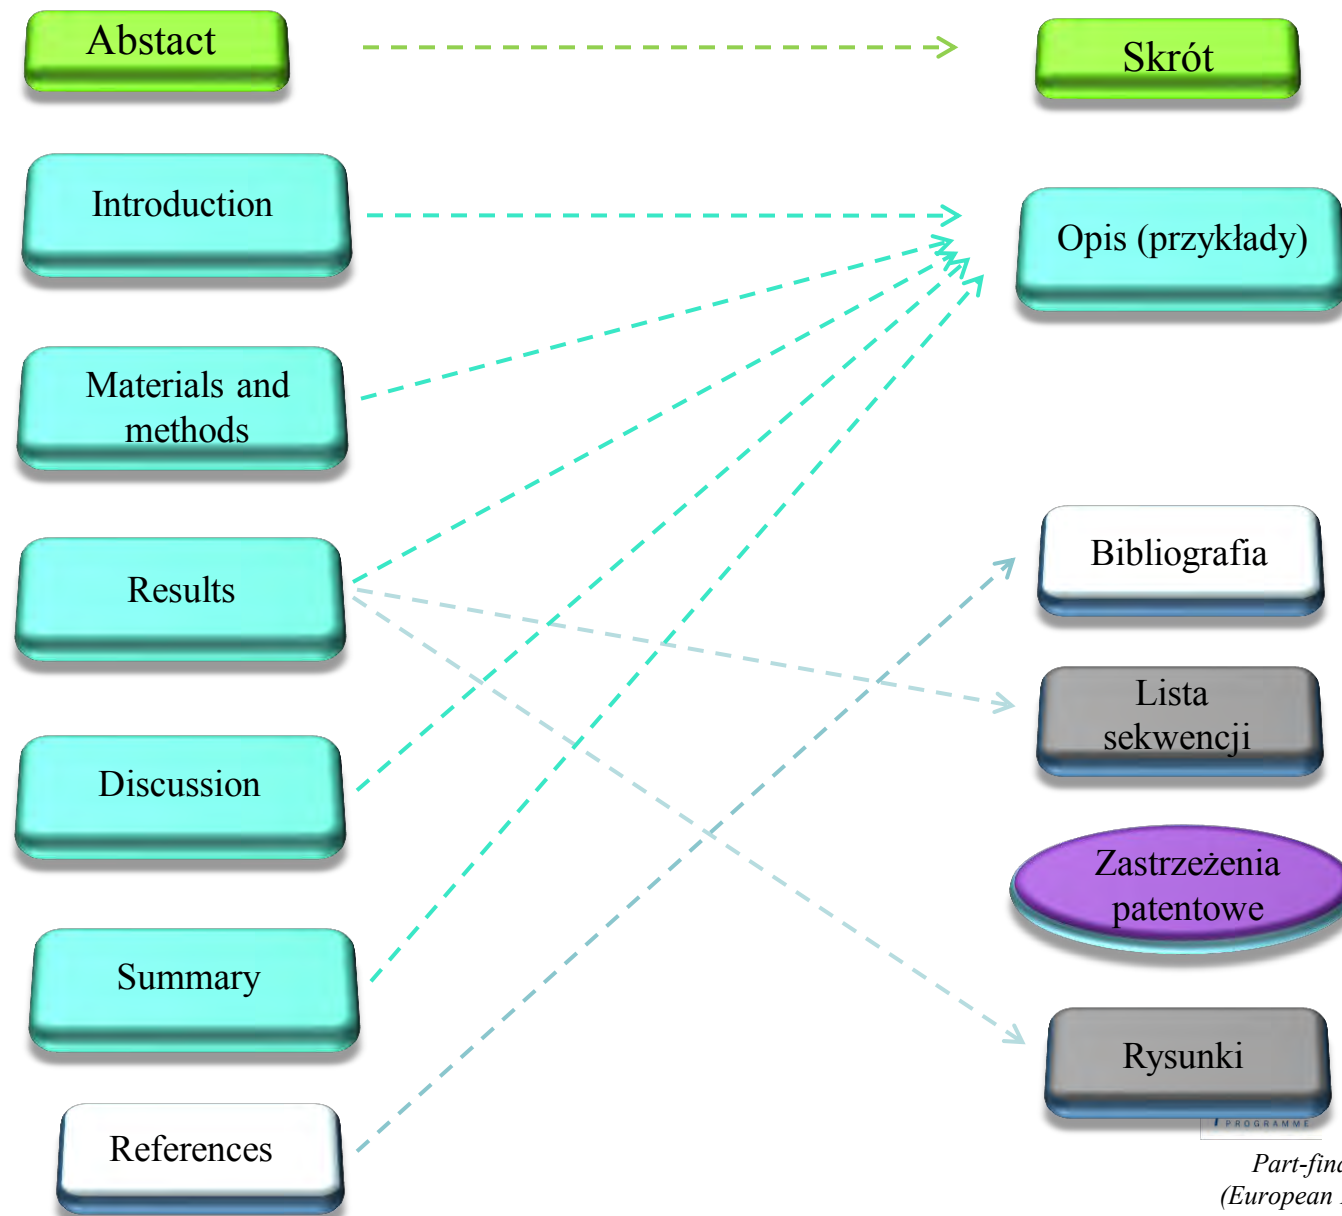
Abstact

Skrót

Introduction

Opis (przykłady)

Materials and methods

Results

Bibliografia

Lista sekwencji

Discussion

Zastrzeżenia patentowe

Summary

Rysunki

References

PROGRAMME

Part-fin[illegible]
(European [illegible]